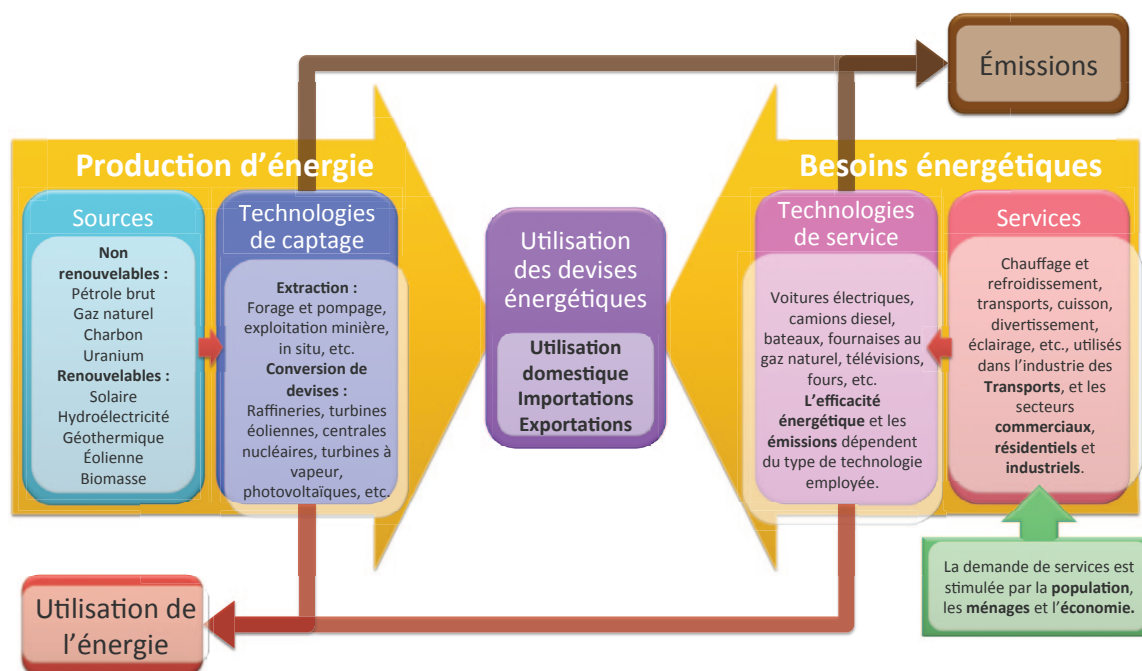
Émissions

Production d'énergie

Sources

Non renouvelables :
Pétrole brut
Gaz naturel
Charbon
Uranium
Renouvelables :
Solaire
Hydroélectricité
Géothermique
Éolienne
Biomasse

Technologies de captage

Extraction :
Forage et pompage, exploitation minière, in situ, etc.
Conversion de devises :
Raffineries, turbines éoliennes, centrales nucléaires, turbines à vapeur, photovoltaïques, etc.

Utilisation des devises énergétiques

Utilisation domestique
Importations
Exportations

Besoins énergétiques

Technologies de service

Voitures électriques, camions diesel, bateaux, fournaises au gaz naturel, télévisions, fours, etc.
L'efficacité énergétique et les émissions dépendent du type de technologie employée.

Services

Chauffage et refroidissement, transports, cuisson, divertissement, éclairage, etc., utilisés dans l'industrie des Transports, et les secteurs commerciaux, résidentiels et industriels.

La demande de services est stimulée par la population, les ménages et l'économie.

Utilisation de l'énergie